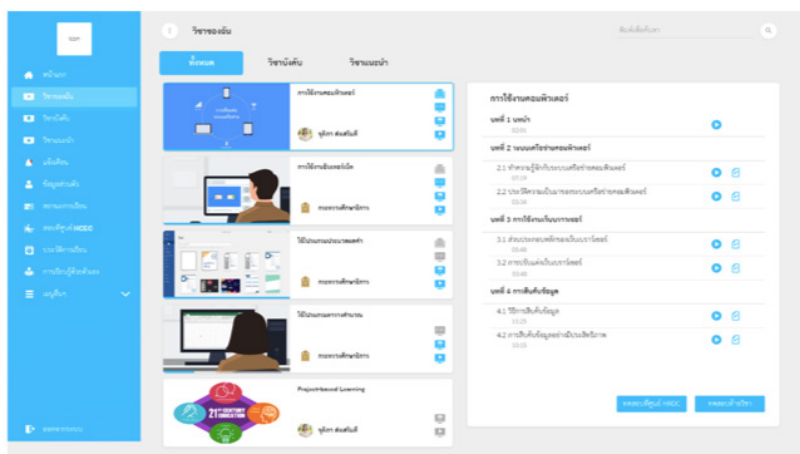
วิชาของฉัน

ค้นหาชื่อคอร์ส

หน้าแรก
วิชาของฉัน
วิชาบังคับ
วิชาแนะนำ
แจ้งเตือน
ข้อมูลส่วนตัว
สถานะการเรียน
สอบรับรู้ผล HCEC
ประวัติการเรียน
การเรียนรู้ด้วยตนเอง
เมนูอื่นๆ

ออกจากระบบ

ทั้งหมด
วิชาบังคับ
วิชาแนะนำ

การใช้งานคอมพิวเตอร์
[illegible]

การใช้งานอินเทอร์เน็ต
กองการศึกษาธิการ

โปรแกรมนำเสนอ
กองการศึกษาธิการ

โปรแกรมตารางคำนวณ
กองการศึกษาธิการ

Project-based Learning
21st CENTURY EDUCATION
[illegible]

การใช้งานคอมพิวเตอร์

บทที่ 1 บทนำ
02:01

บทที่ 2 ระบบเครือข่ายคอมพิวเตอร์
2.1 ทำความรู้จักกับระบบเครือข่ายคอมพิวเตอร์
07:24
2.2 ประวัติความเป็นมาของระบบเครือข่ายคอมพิวเตอร์
03:34

บทที่ 3 การใช้งานเว็บเบราว์เซอร์
3.1 ส่วนประกอบหลักของเว็บเบราว์เซอร์
03:48
3.2 การปรับแต่งเว็บเบราว์เซอร์
03:48

บทที่ 4 การสืบค้นข้อมูล
4.1 วิธีการสืบค้นข้อมูล
15:25
4.2 การสืบค้นข้อมูลอย่างมีประสิทธิภาพ
10:03

ทดสอบรับรู้ผล HCEC
ทดสอบท้ายวิชา